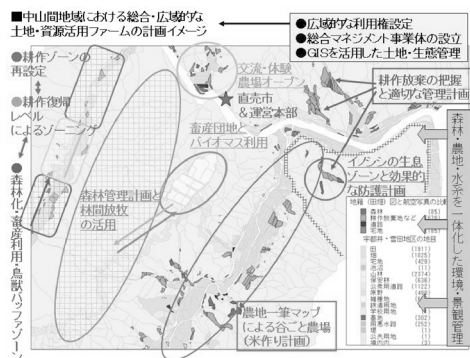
■中山間地域における総合・広域的な土地・資源活用ファームの計画イメージ

●広域的な利用権設定
●総合マネジメント事業体の設立
●GISを活用した土地・生態管理

●耕作ゾーンの再設定

●耕作復帰レベルによるゾーニング

●森林化・畜産利用・鳥獣バッファゾーン

交流・体験農場オープン

直売市＆運営本部

耕作放棄の把握と適切な管理計画

畜産団地とバイオマス利用

イノシシの生息ゾーンと効果的な防護計画

森林管理計画と林間放牧の活用

森林・農地・水系を一体化した環境・景観管理

農地一筆マップによる谷ごと農場（米作り計画）

地目（田畑）別と航空写真の比較
森林 (55)
田畑 (1)
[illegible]

宇都井・雪田地区の地目
田 (1811)
畑 (1025)
宅地 (41)
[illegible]
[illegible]
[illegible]
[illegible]
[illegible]
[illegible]
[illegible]
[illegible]
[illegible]